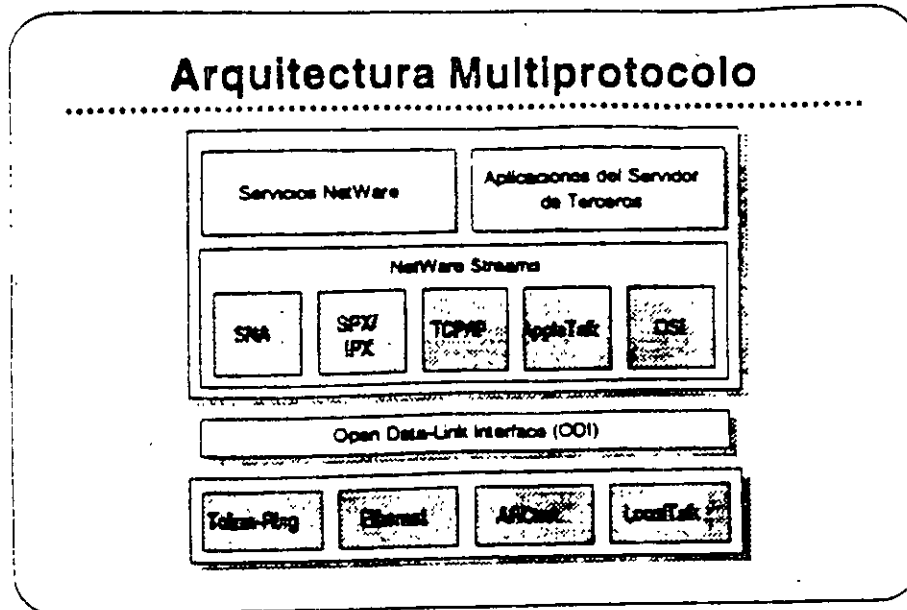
Arquitectura Multiprotocolo

Servicios NetWare

Aplicaciones del Servidor de Terceros

NetWare Streams

SNA

SPX/ IPX

TCP/IP

AppleTalk

OSI

Open Data-Link Interface (ODI)

Token-Ring

Ethernet

ARCnet

LocalTalk